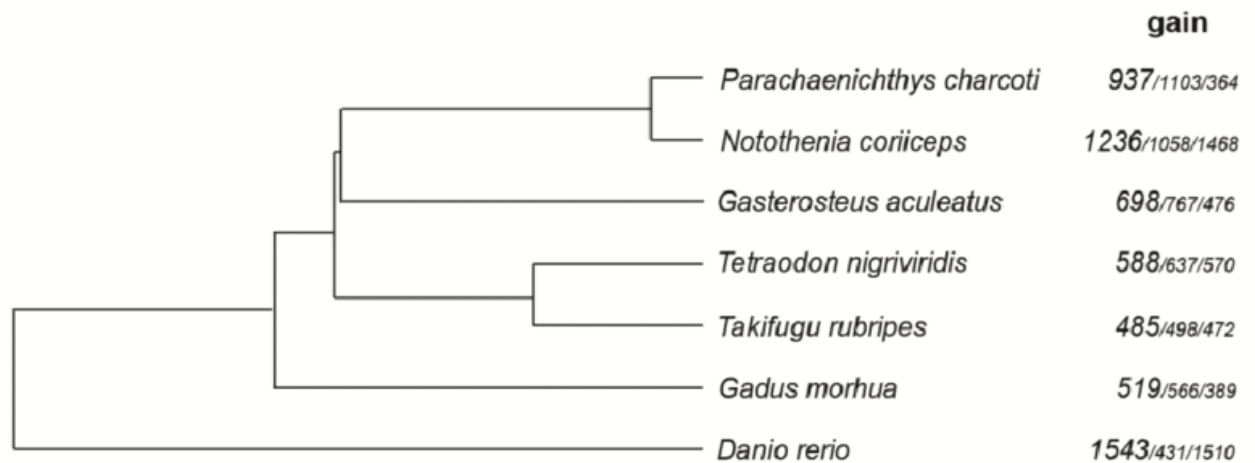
gain

Parachaenichthys charcoti 937/1103/364

Notothenia coriiceps 1236/1058/1468

Gasterosteus aculeatus 698/767/476

Tetraodon nigriviridis 588/637/570

Takifugu rubripes 485/498/472

Gadus morhua 519/566/389

Danio rerio 1543/431/1510